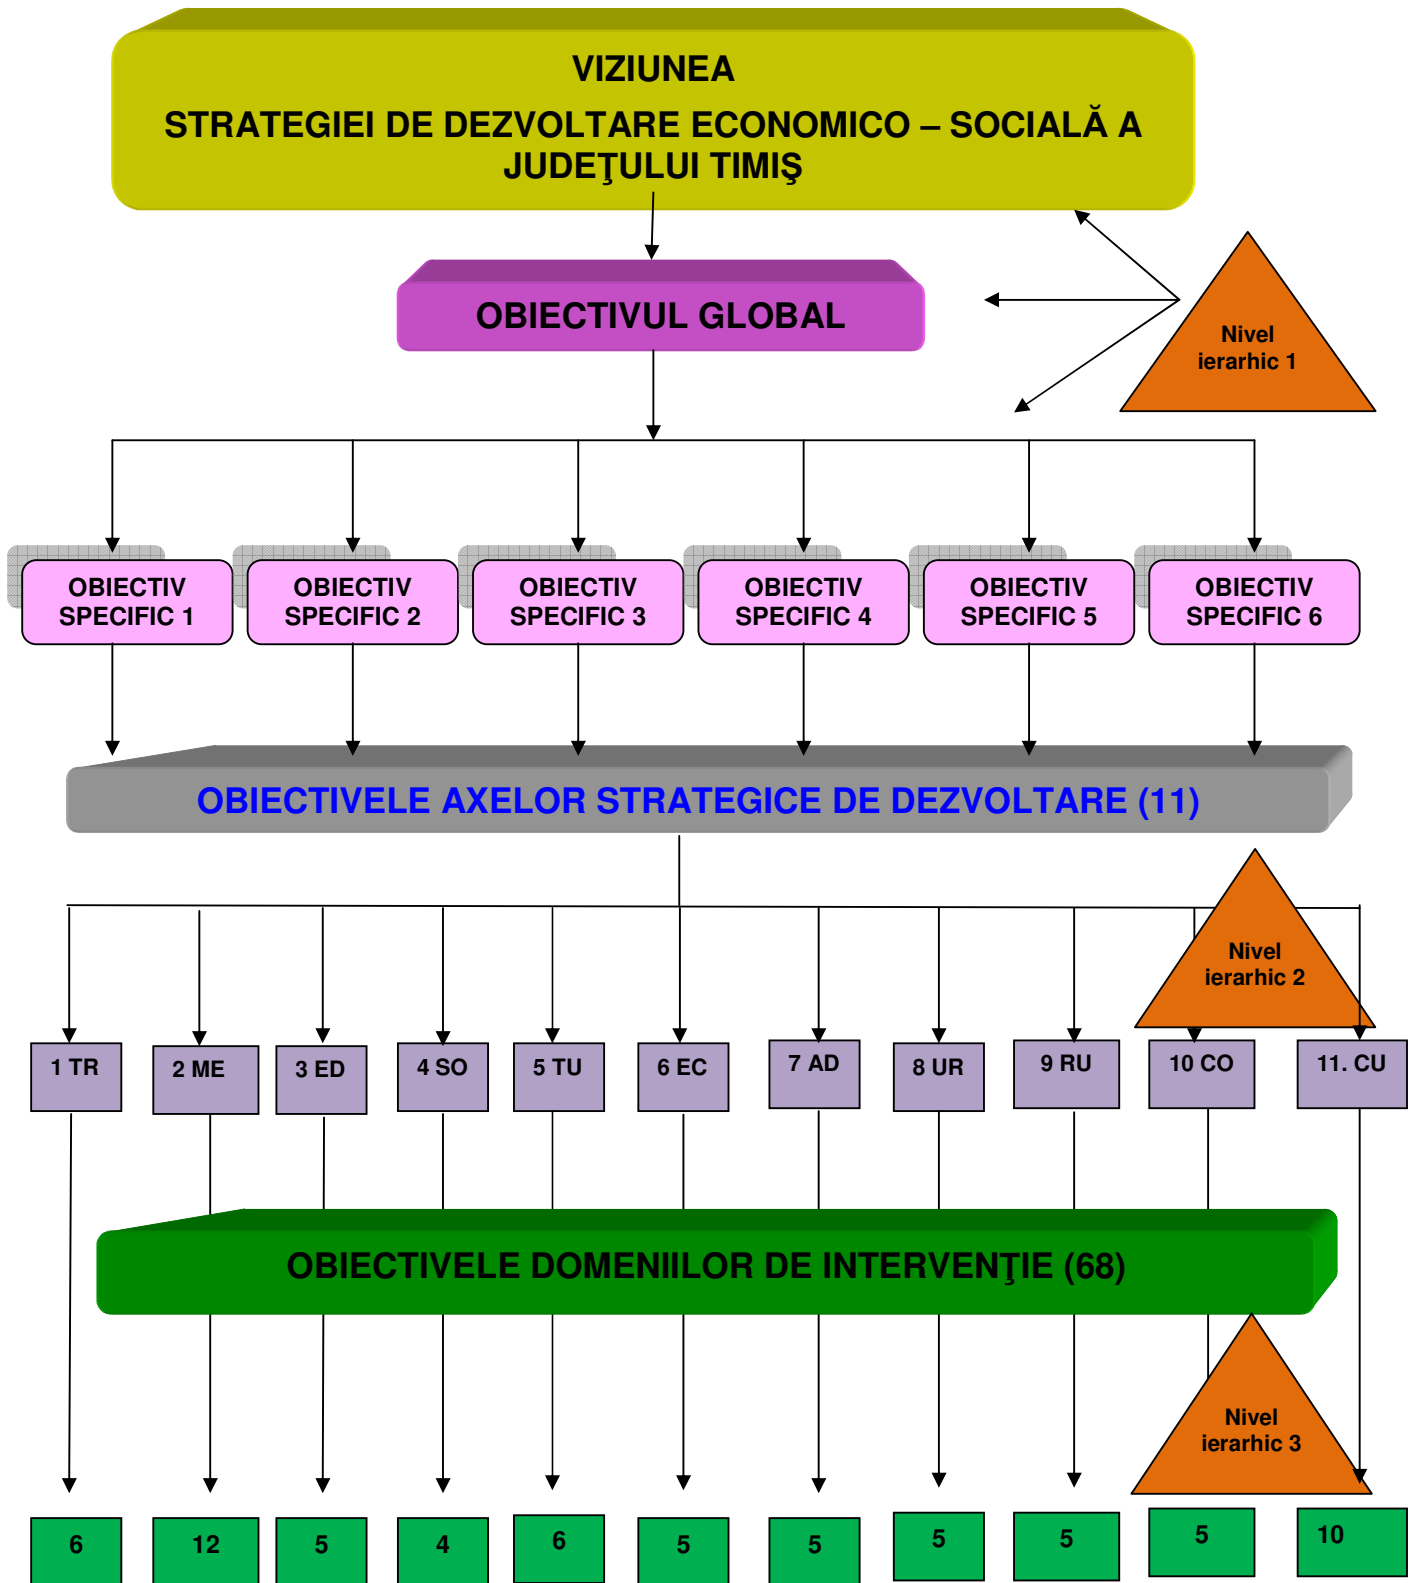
VIZIUNEA

STRATEGIEI DE DEZVOLTARE ECONOMICO – SOCIALĂ A JUDEŢULUI TIMIŞ

OBIECTIVUL GLOBAL

Nivel ierarhic 1

OBIECTIV SPECIFIC 1

OBIECTIV SPECIFIC 2

OBIECTIV SPECIFIC 3

OBIECTIV SPECIFIC 4

OBIECTIV SPECIFIC 5

OBIECTIV SPECIFIC 6

OBIECTIVELE AXELOR STRATEGICE DE DEZVOLTARE (11)

Nivel ierarhic 2

1 TR

2 ME

3 ED

4 SO

5 TU

6 EC

7 AD

8 UR

9 RU

10 CO

11. CU

OBIECTIVELE DOMENIILOR DE INTERVENŢIE (68)

Nivel ierarhic 3

6

12

5

4

6

5

5

5

5

5

10